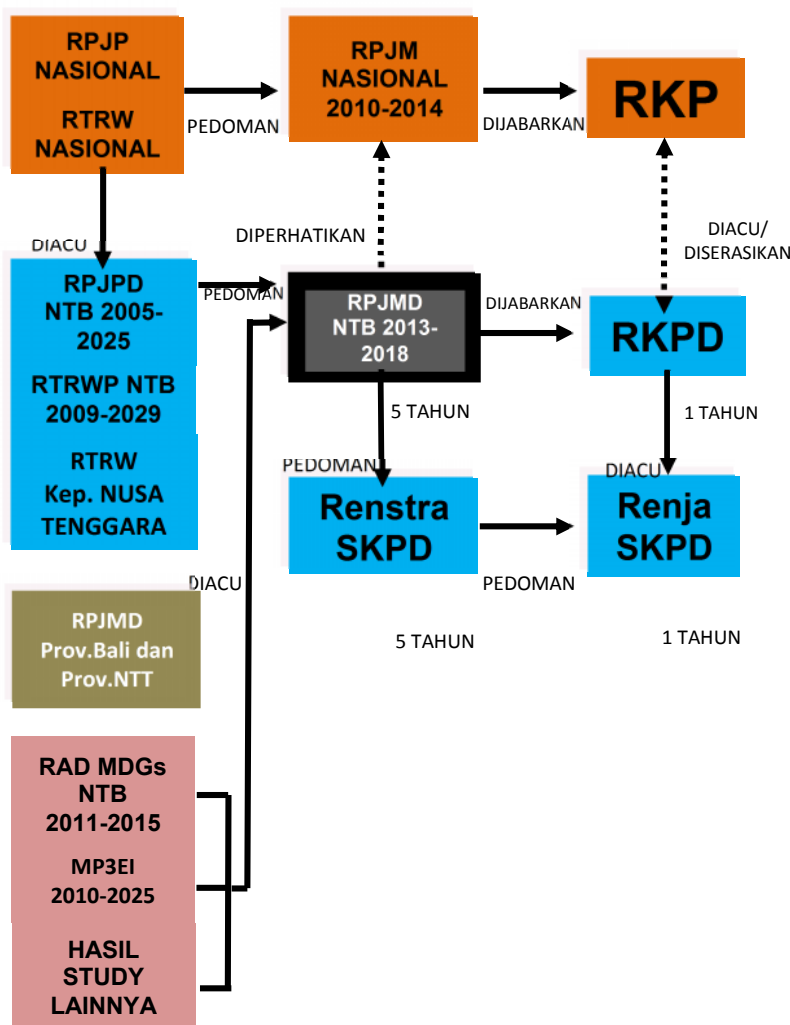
RPJP NASIONAL

RTRW NASIONAL

PEDOMAN

RPJM NASIONAL 2010-2014

DIJABARKAN

RKP

DIACU

DIPERHATIKAN

DIACU/ DISERASIKAN

RPJPD NTB 2005-2025

RTRWP NTB 2009-2029

RTRW Kep. NUSA TENGGARA

PEDOMAN

RPJMD NTB 2013-2018

DIJABARKAN

RKPD

5 TAHUN

1 TAHUN

PEDOMAN

DIACU

Renstra SKPD

Renja SKPD

DIACU

PEDOMAN

RPJMD Prov.Bali dan Prov.NTT

5 TAHUN

1 TAHUN

RAD MDGs NTB 2011-2015

MP3EI 2010-2025

HASIL STUDY LAINNYA